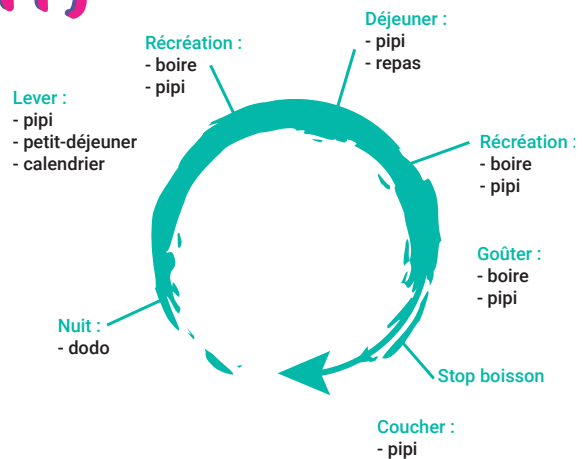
Déjeuner :
- pipi
- repas

Récréation :
- boire
- pipi

Lever :
- pipi
- petit-déjeuner
- calendrier

Récréation :
- boire
- pipi

Goûter :
- boire
- pipi

Nuit :
- dodo

Stop boisson

Coucher :
- pipi